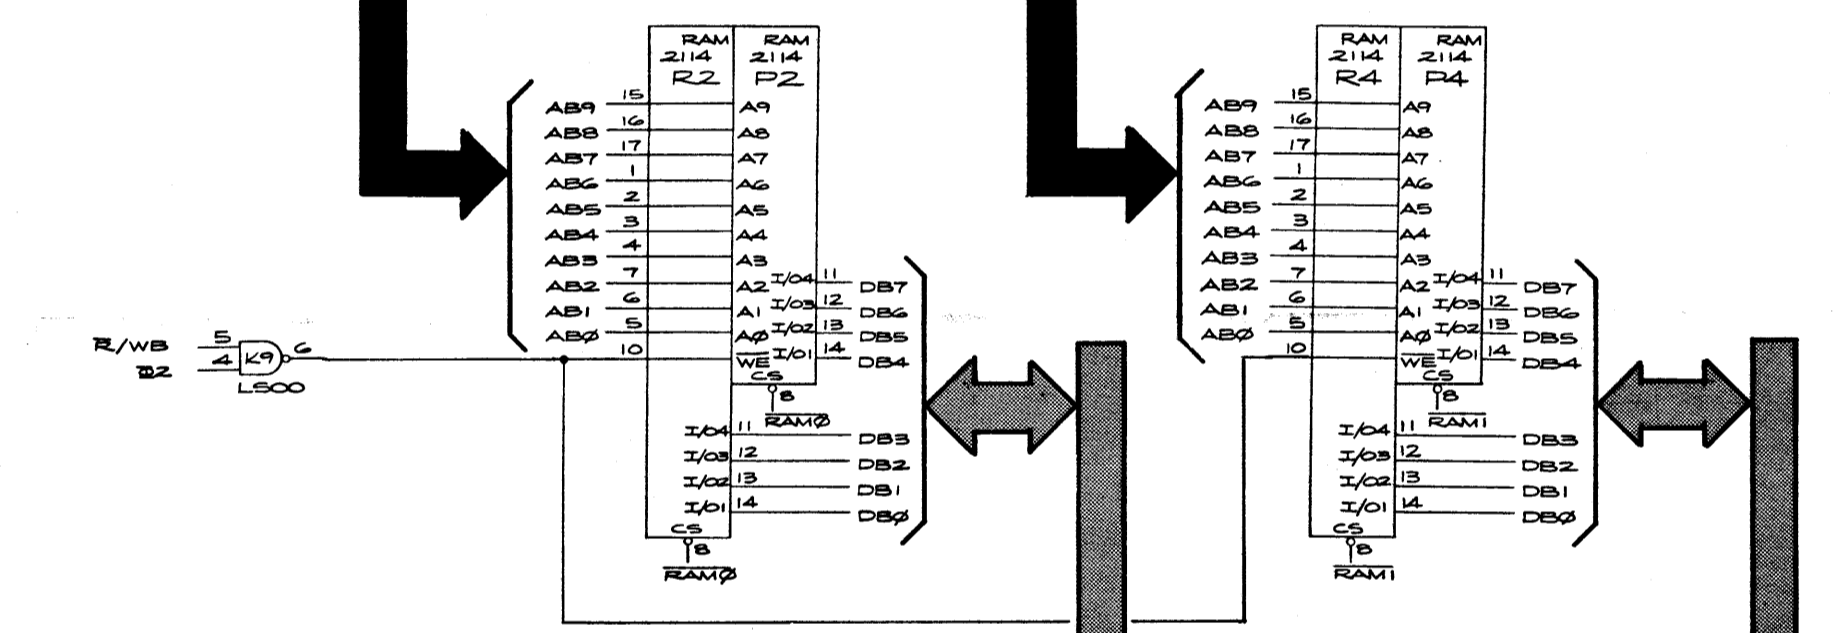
RAM 2114 R2
RAM 2114 P2
AB9 15 A9
AB8 16 A8
AB7 17 A7
AB6 1 A6
AB5 2 A5
AB4 3 A4
AB3 4 A3
AB2 7 A2
AB1 6 A1
ABØ 5 AØ
10 $\overline{WE}$
I/04 11 DB7
I/03 12 DB6
I/02 13 DB5
I/01 14 DB4
CS 8 $\overline{RAMØ}$
I/04 11 DB3
I/03 12 DB2
I/02 13 DB1
I/01 14 DBØ
CS 8 $\overline{RAMØ}$
R/WB 5
Ø2 4
K9 6
LS00

RAM 2114 R4
RAM 2114 P4
AB9 15 A9
AB8 16 A8
AB7 17 A7
AB6 1 A6
AB5 2 A5
AB4 3 A4
AB3 4 A3
AB2 7 A2
AB1 6 A1
ABØ 5 AØ
10 $\overline{WE}$
I/04 11 DB7
I/03 12 DB6
I/02 13 DB5
I/01 14 DB4
CS 8 $\overline{RAM1}$
I/04 11 DB3
I/03 12 DB2
I/02 13 DB1
I/01 14 DBØ
CS 8 $\overline{RAM1}$